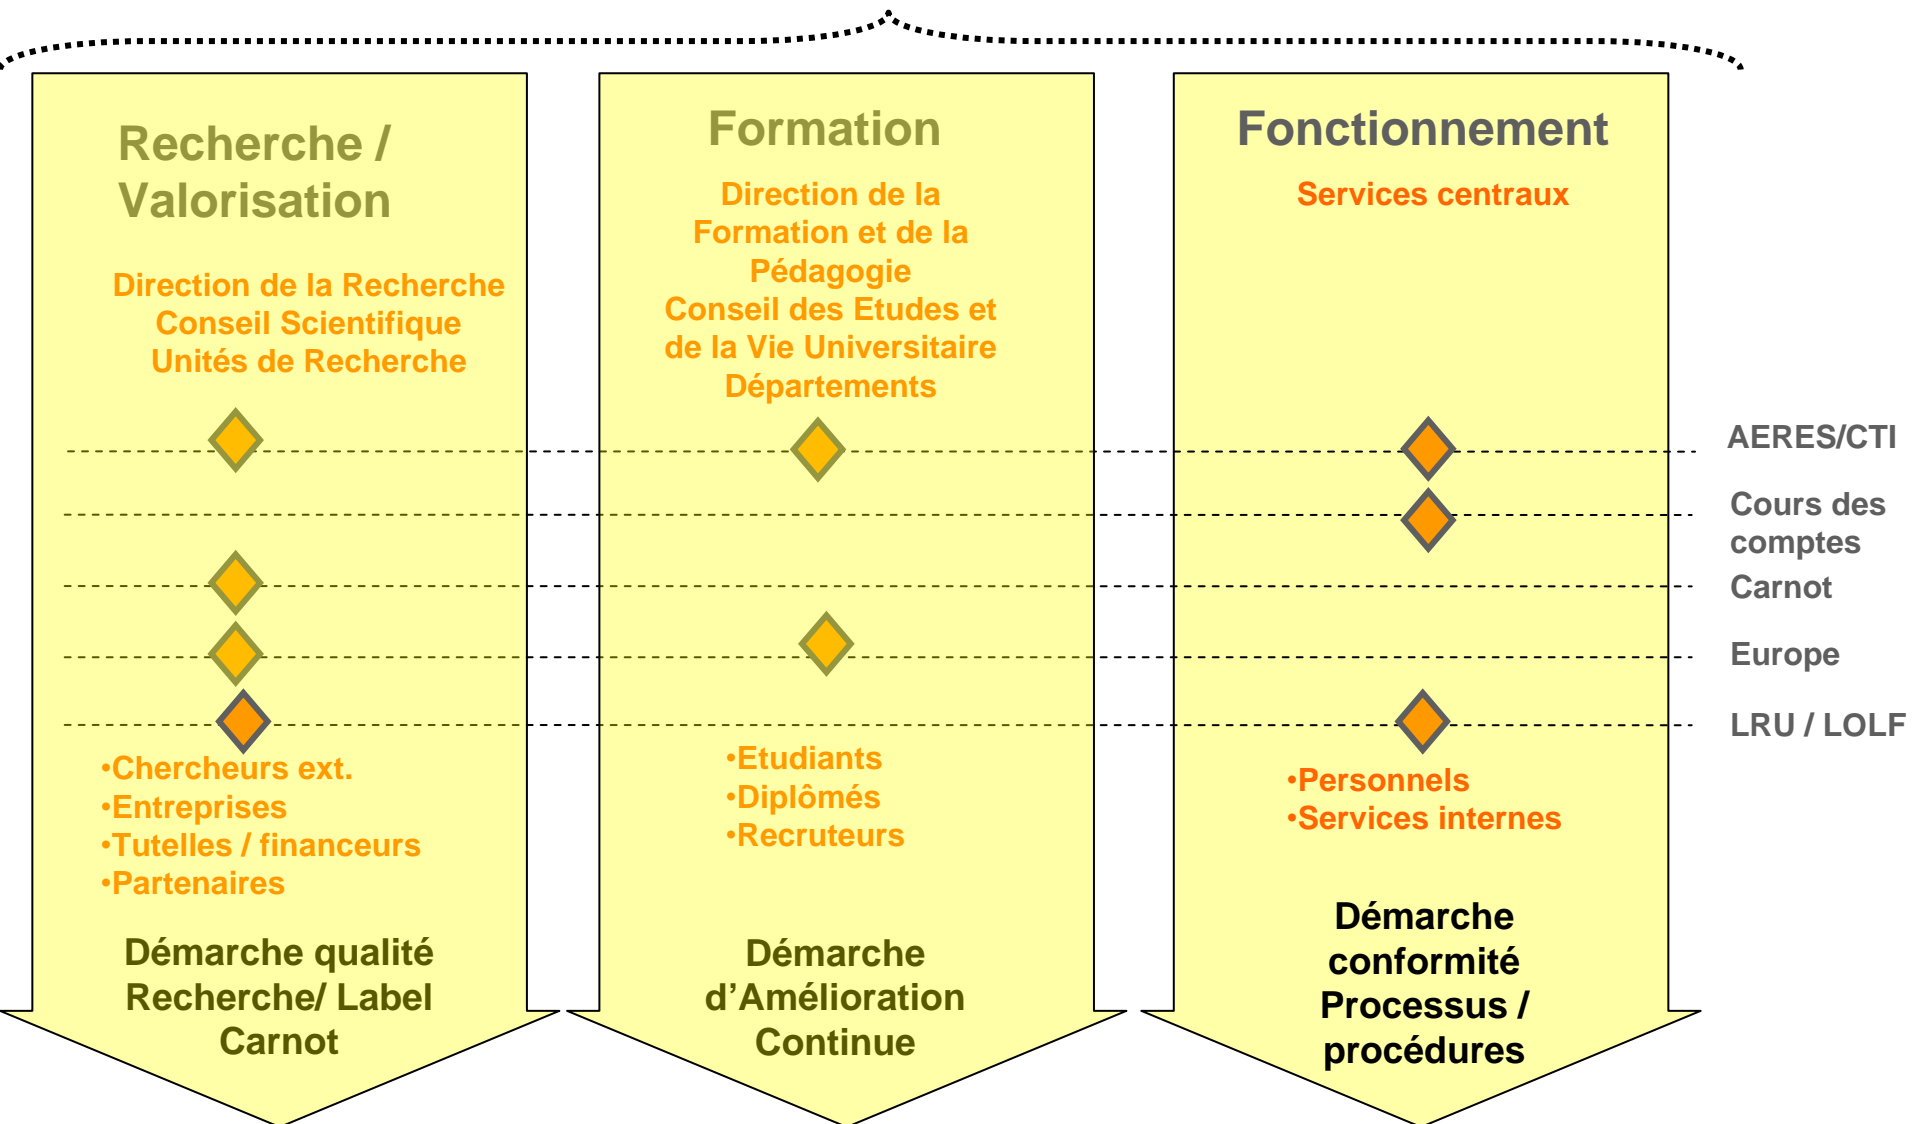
Recherche / Valorisation

Direction de la Recherche
Conseil Scientifique
Unités de Recherche

•Chercheurs ext.
•Entreprises
•Tutelles / financeurs
•Partenaires

Démarche qualité Recherche/ Label Carnot

Formation

Direction de la Formation et de la Pédagogie
Conseil des Etudes et de la Vie Universitaire
Départements

•Etudiants
•Diplômés
•Recruteurs

Démarche d'Amélioration Continue

Fonctionnement

Services centraux

•Personnels
•Services internes

Démarche conformité Processus / procédures

AERES/CTI

Cours des comptes

Carnot

Europe

LRU / LOLF